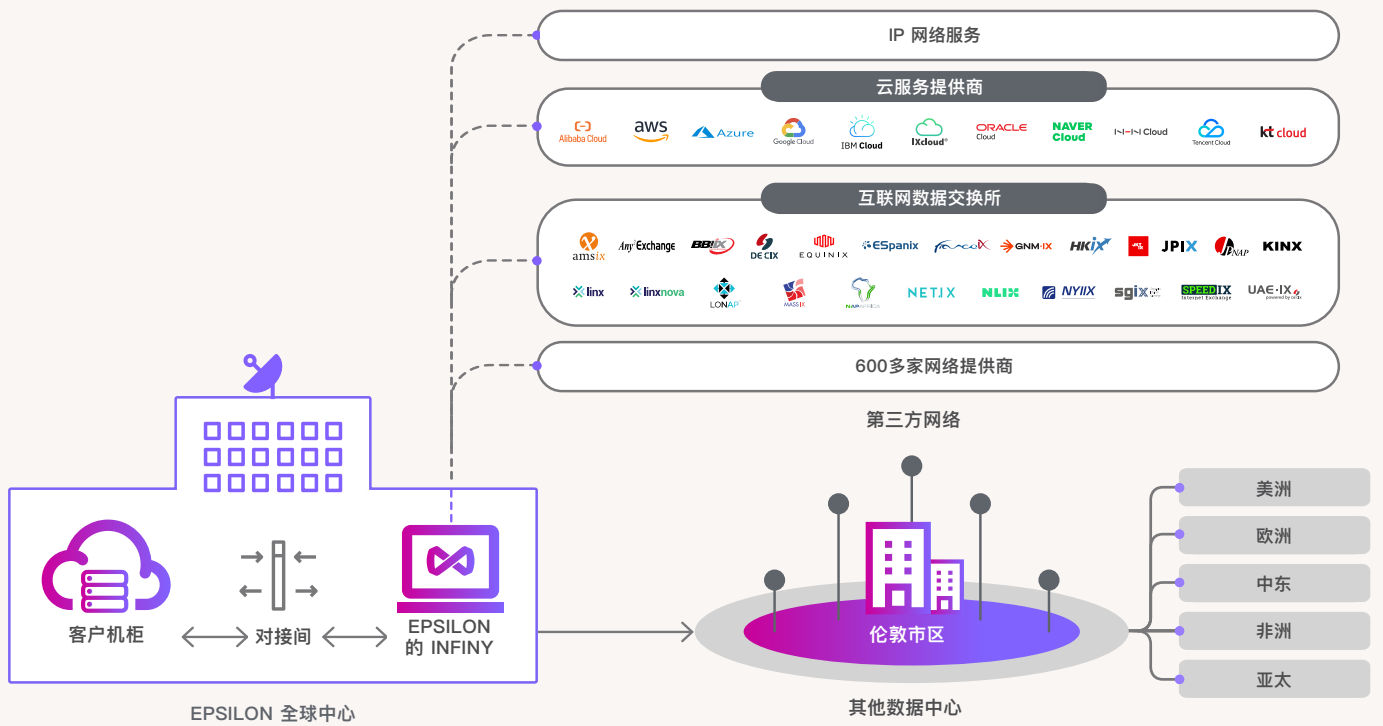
IP 网络服务

云服务提供商

Alibaba Cloud aws Azure Google Cloud IBM Cloud IXcloud ORACLE Cloud NAVER Cloud NHN Cloud Tencent Cloud kt cloud

互联网数据交换所

amsix Any2Exchange BBIX DE CIX EQUINIX ESpanix FranceIX GNM-IX HKIX JPIX JPNAP KINX

linx linxnova LONAP MASS IX NAPAFRICA NETIX NLIX NYIIX sgix SPEEDIX Internet Exchange UAE-IX powered by DE-CIX

600多家网络提供商

第三方网络

客户机柜

对接间

EPSILON 的 INFINY

EPSILON 全球中心

伦敦市区

其他数据中心

美洲

欧洲

中东

非洲

亚太